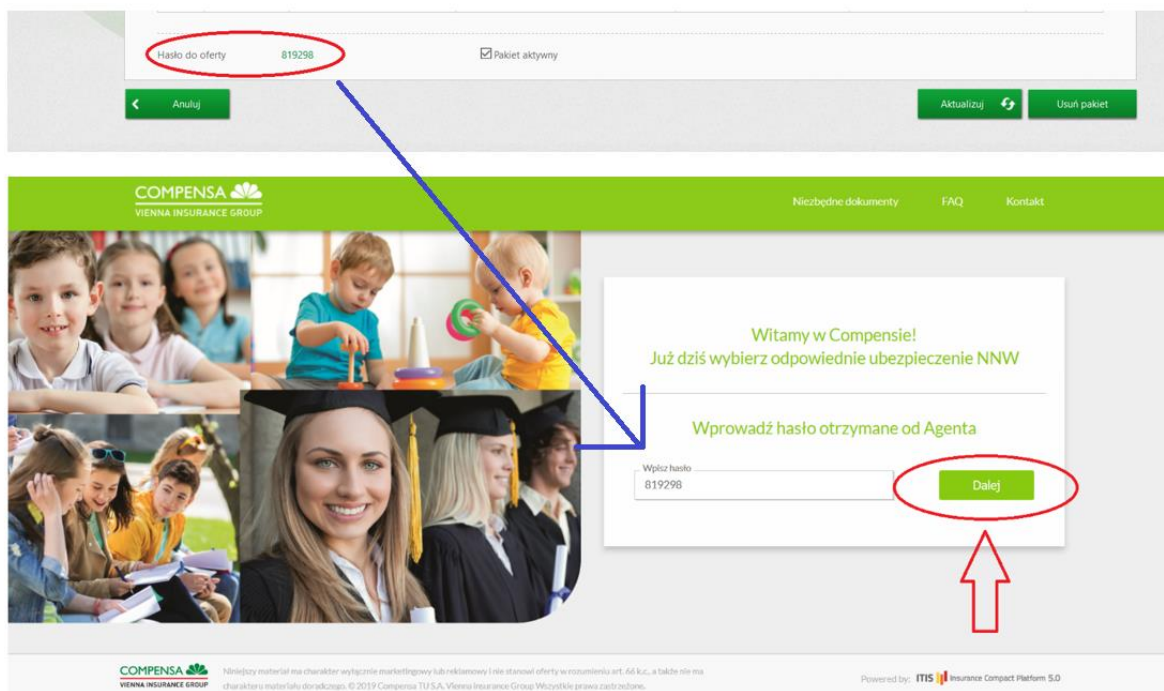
Hasło do oferty 819298

Pakiet aktywny

Anuluj

Aktualizuj

Usuń pakiet

COMPENSA
VIENNA INSURANCE GROUP

Niezbędne dokumenty FAQ Kontakt

Witamy w Compensie!
Już dziś wybierz odpowiednie ubezpieczenie NNW

Wprowadź hasło otrzymane od Agenta

Wpisz hasło
819298

Dalej

COMPENSA
VIENNA INSURANCE GROUP

Niniejszy materiał ma charakter wyłącznie marketingowy lub reklamowy i nie stanowi oferty w rozumieniu art. 66 k.c., a także nie ma charakteru materiału doradczego. © 2019 Compensa TU S.A. Vienna Insurance Group Wszystkie prawa zastrzeżone.

Powered by: ITIS Insurance Compact Platform 5.0